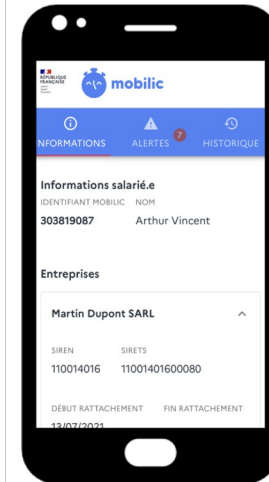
RÉPUBLIQUE FRANÇAISE

mobilic

NFORMATIONS

ALERTES 7

HISTORIQUE

Informations salarié.e

IDENTIFIANT MOBILIC NOM

303819087 Arthur Vincent

Entreprises

Martin Dupont SARL

SIREN SIRETS

110014016 11001401600080

DÉBUT RATTACHEMENT FIN RATTACHEMENT

13/07/2021